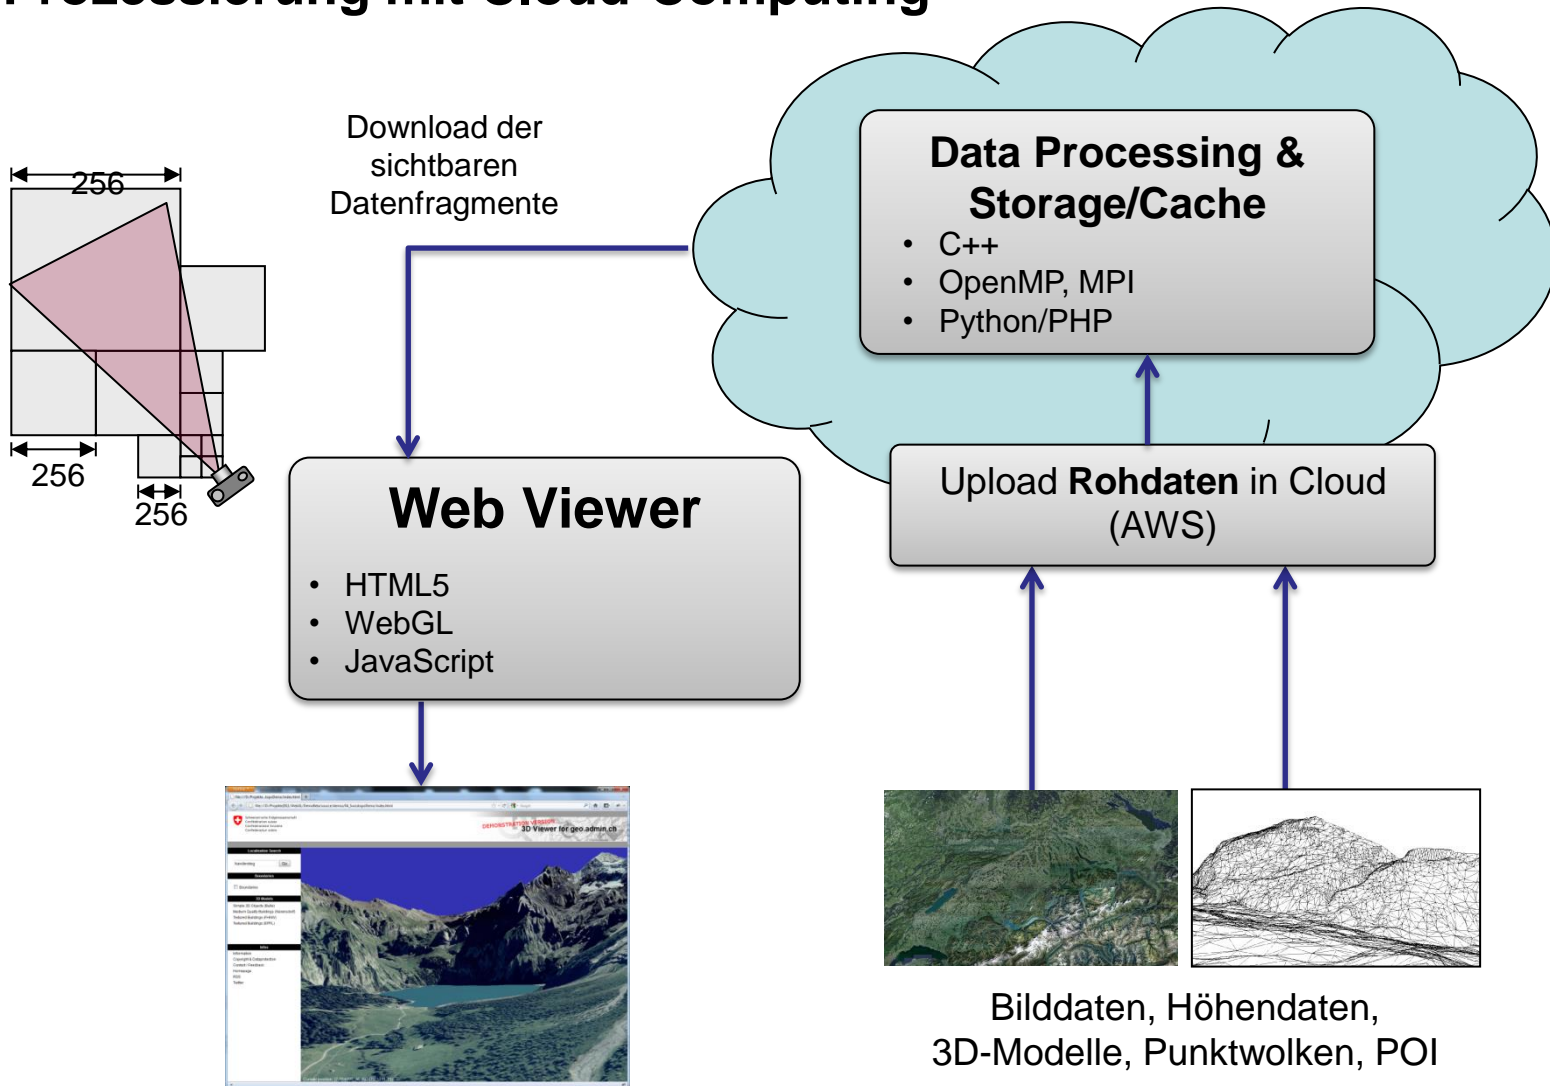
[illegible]

256

256

256

Download der sichtbaren Datenfragmente

Data Processing & Storage/Cache

- C++
- OpenMP, MPI
- Python/PHP

Web Viewer

- HTML5
- WebGL
- JavaScript

Upload **Rohdaten** in Cloud (AWS)

3D Viewer for geo.admin.ch

Bilddaten, Höhendaten, 3D-Modelle, Punktwolken, POI